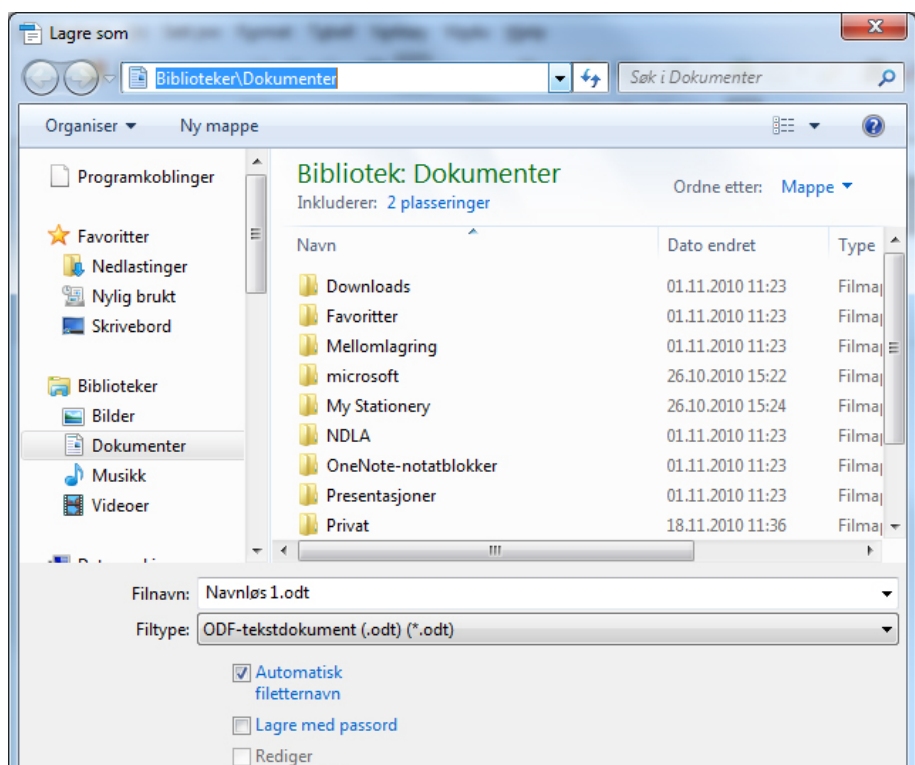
Lagre som

Biblioteker\Dokumenter

Søk i Dokumenter

Organiser ▾ Ny mappe

Programkoblinger

Favoritter
Nedlastinger
Nylig brukt
Skrivebord

Biblioteker
Bilder
Dokumenter
Musikk
Videoer

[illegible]

Bibliotek: Dokumenter
Inkluderer: 2 plasseringer

Ordne etter: Mappe ▾

| Navn | Dato endret | Type |
|---|---|---|
| Downloads | 01.11.2010 11:23 | Filma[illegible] |
| Favoritter | 01.11.2010 11:23 | Filma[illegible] |
| Mellomlagring | 01.11.2010 11:23 | Filma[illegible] |
| microsoft | 26.10.2010 15:22 | Filma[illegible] |
| My Stationery | 26.10.2010 15:24 | Filma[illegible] |
| NDLA | 01.11.2010 11:23 | Filma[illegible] |
| OneNote-notatblokker | 01.11.2010 11:23 | Filma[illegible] |
| Presentasjoner | 01.11.2010 11:23 | Filma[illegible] |
| Privat | 18.11.2010 11:36 | Filma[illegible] |

Filnavn: Navnløs 1.odt

Filtype: ODF-tekstdokument (.odt) (*.odt)

Automatisk filetternavn

Lagre med passord

Rediger